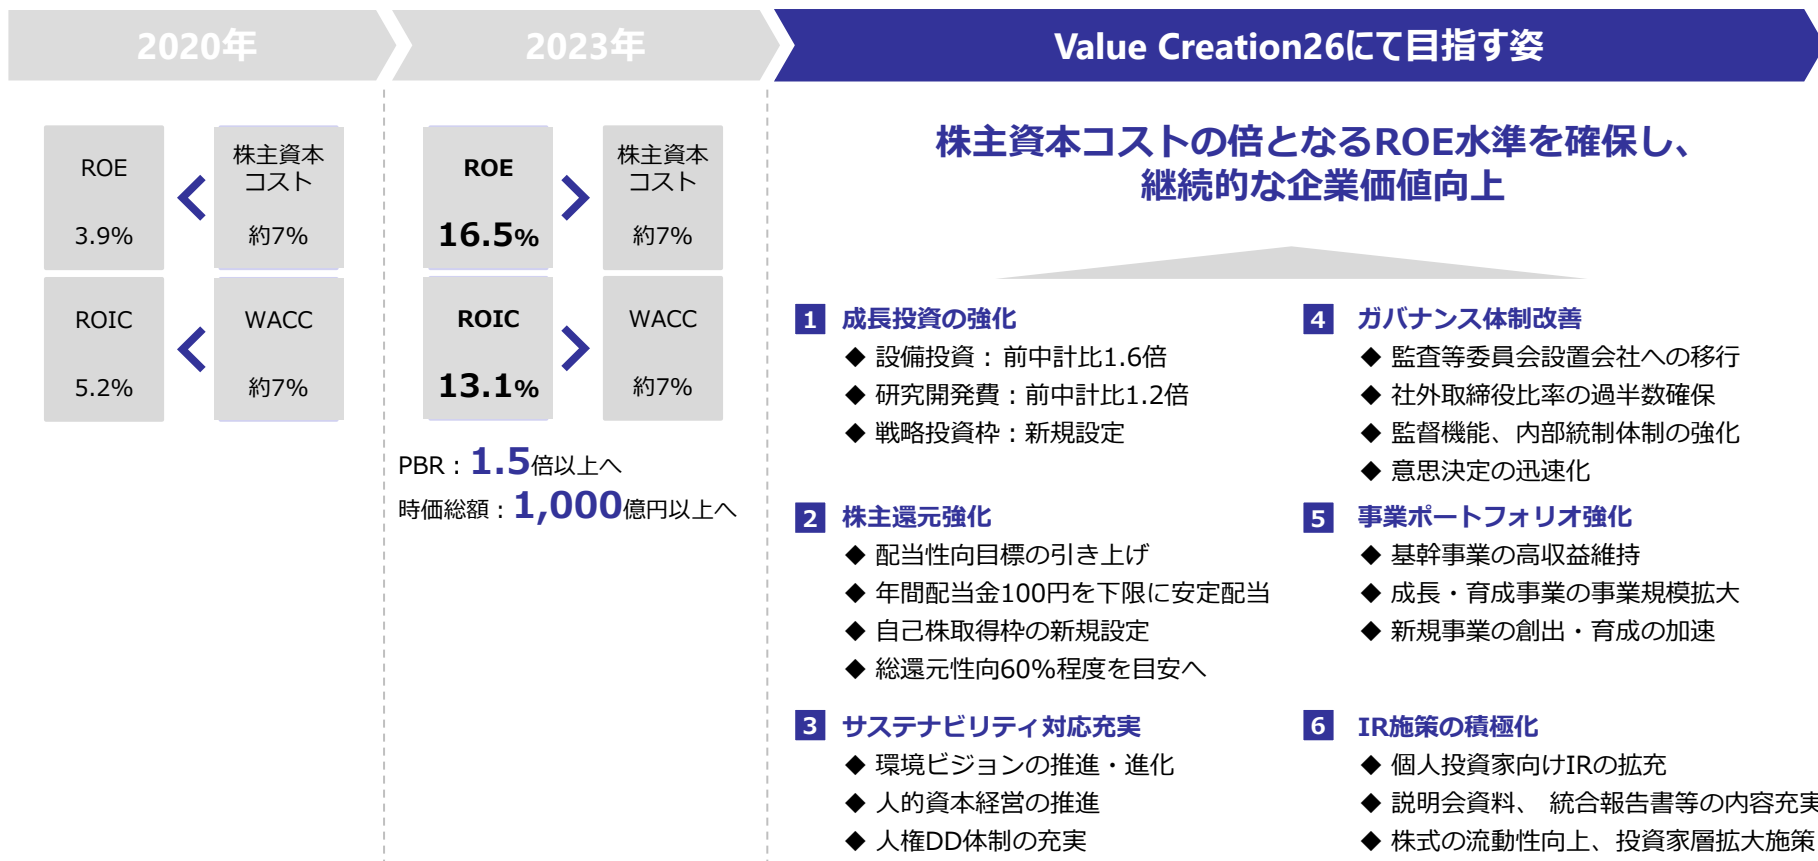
2020年

2023年

Value Creation26にて目指す姿

ROE 3.9%

<

株主資本コスト 約7%

ROIC 5.2%

<

WACC 約7%

ROE 16.5%

>

株主資本コスト 約7%

ROIC 13.1%

>

WACC 約7%

PBR：1.5倍以上へ

時価総額：1,000億円以上へ

株主資本コストの倍となるROE水準を確保し、継続的な企業価値向上

1 成長投資の強化
◆ 設備投資：前中計比1.6倍
◆ 研究開発費：前中計比1.2倍
◆ 戦略投資枠：新規設定

2 株主還元強化
◆ 配当性向目標の引き上げ
◆ 年間配当金100円を下限に安定配当
◆ 自己株取得枠の新規設定
◆ 総還元性向60%程度を目安へ

3 サステナビリティ対応充実
◆ 環境ビジョンの推進・進化
◆ 人的資本経営の推進
◆ 人権DD体制の充実

4 ガバナンス体制改善
◆ 監査等委員会設置会社への移行
◆ 社外取締役比率の過半数確保
◆ 監督機能、内部統制体制の強化
◆ 意思決定の迅速化

5 事業ポートフォリオ強化
◆ 基幹事業の高収益維持
◆ 成長・育成事業の事業規模拡大
◆ 新規事業の創出・育成の加速

6 IR施策の積極化
◆ 個人投資家向けIRの拡充
◆ 説明会資料、 統合報告書等の内容充実
◆ 株式の流動性向上、投資家層拡大施策